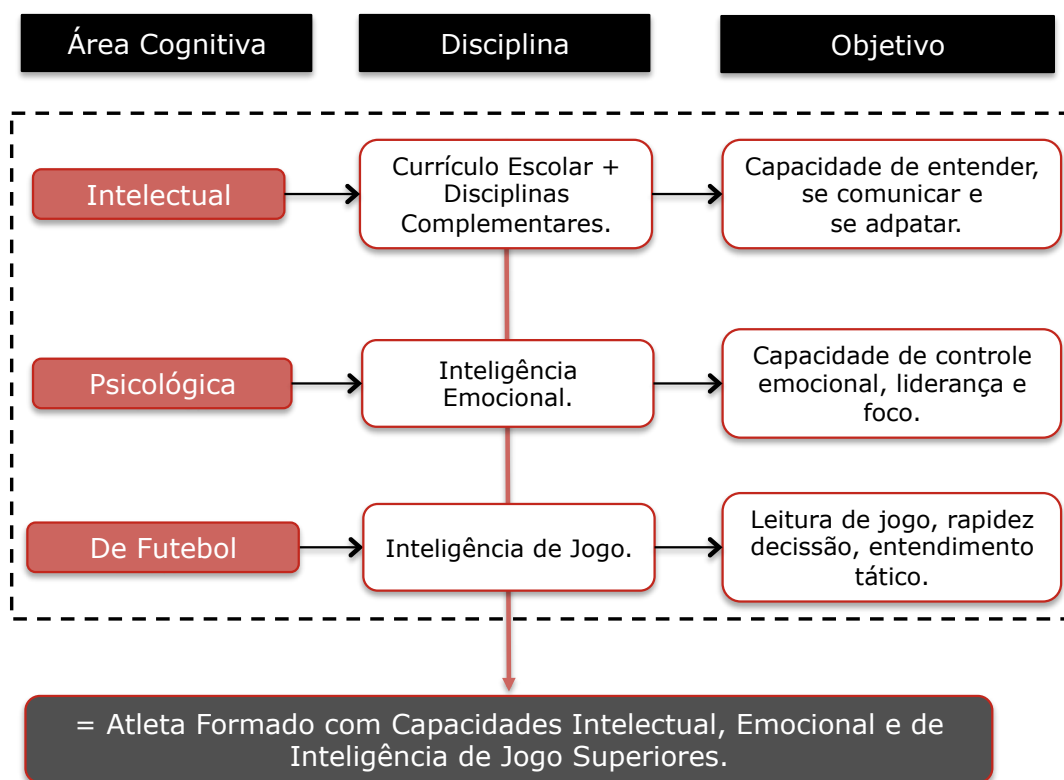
Área Cognitiva

Disciplina

Objetivo

Intelectual

Currículo Escolar + Disciplinas Complementares.

Capacidade de entender, se comunicar e se adpatar.

Psicológica

Inteligência Emocional.

Capacidade de controle emocional, liderança e foco.

De Futebol

Inteligência de Jogo.

Leitura de jogo, rapidez decissão, entendimento tático.

= Atleta Formado com Capacidades Intelectual, Emocional e de Inteligência de Jogo Superiores.